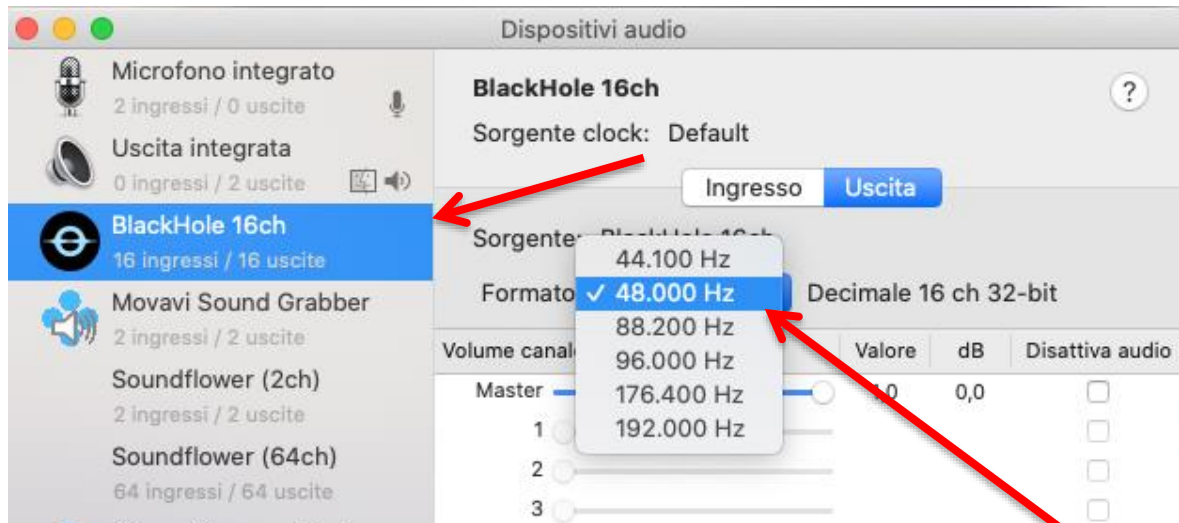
Dispositivi audio

Microfono integrato
2 ingressi / 0 uscite

Uscita integrata
0 ingressi / 2 uscite

BlackHole 16ch
16 ingressi / 16 uscite

Movavi Sound Grabber
2 ingressi / 2 uscite

Soundflower (2ch)
2 ingressi / 2 uscite

Soundflower (64ch)
64 ingressi / 64 uscite

BlackHole 16ch

?

Sorgente clock: Default

Ingresso Uscita

Sorgente: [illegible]

Formato

44.100 Hz
✓ 48.000 Hz
88.200 Hz
96.000 Hz
176.400 Hz
192.000 Hz

Decimale 16 ch 32-bit

| Volume canale | Valore | dB | Disattiva audio |
|---|---|---|---|
| Master | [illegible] | 0,0 | |
| 1 | | | |
| 2 | | | |
| 3 | | | |